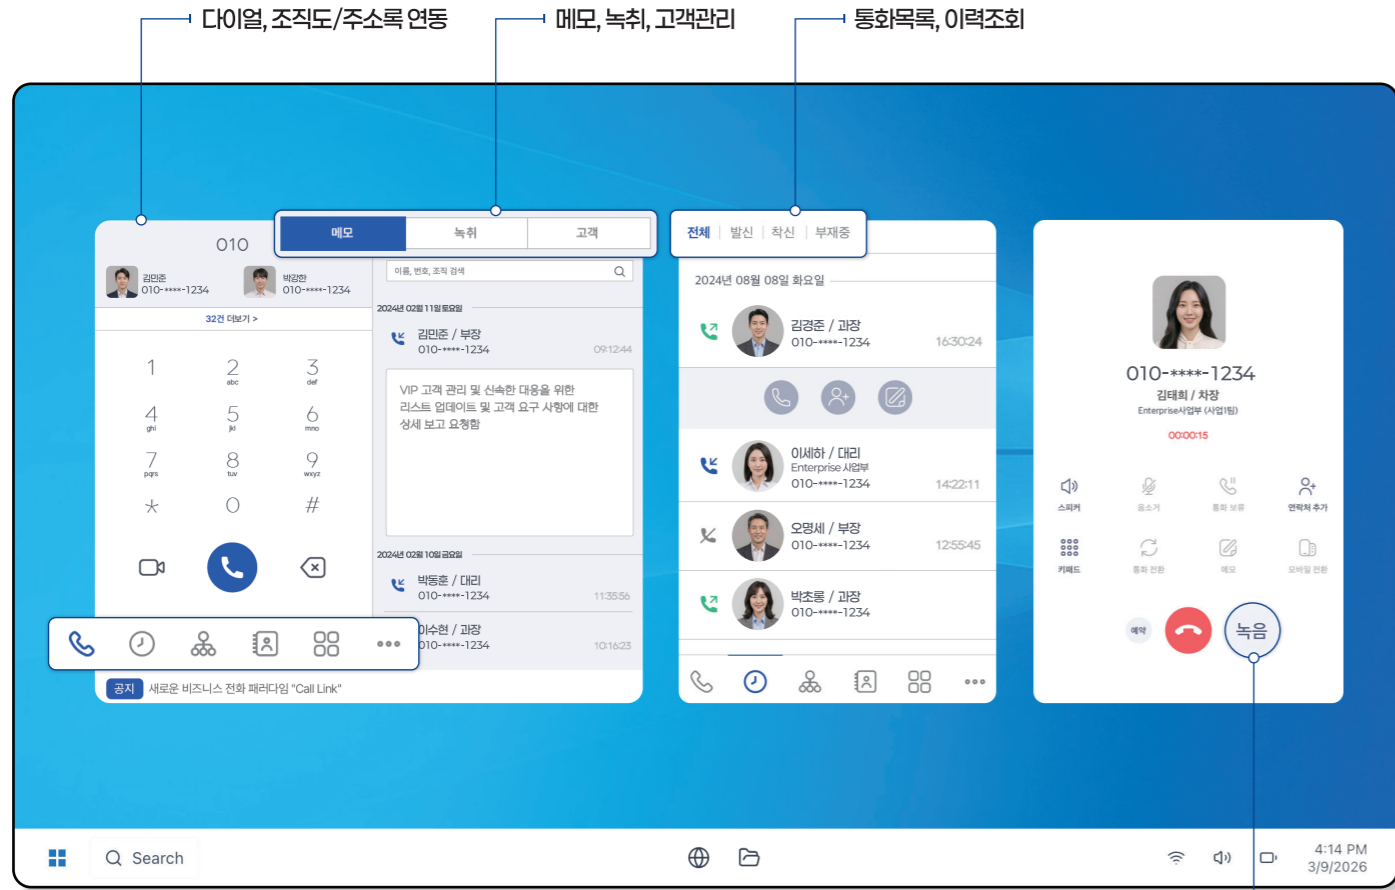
다이얼, 조직도/주소록 연동

메모, 녹취, 고객관리

통화목록, 이력조회

010

김민준
010-****-1234

박강한
010-****-1234

32건 더보기 >

1
2 abc
3 def
4 ghi
5 jkl
6 mno
7 pqrs
8 tuv
9 wxyz
*
0
#

공지 새로운 비즈니스 전화 패러다임 "Call Link"

메모 | 녹취 | 고객

이름, 번호, 조직 검색

2024년 02월 11일 토요일

김민준 / 부장
010-****-1234
09:12:44

VIP 고객 관리 및 신속한 대응을 위한 리스트 업데이트 및 고객 요구 사항에 대한 상세 보고 요청함

2024년 02월 10일 금요일

박동훈 / 대리
010-****-1234
11:35:56

이수현 / 과장
010-****-1234
10:16:23

전체 | 발신 | 착신 | 부재중

2024년 08월 08일 화요일

김경준 / 과장
010-****-1234
16:30:24

이세하 / 대리
Enterprise 사업부
010-****-1234
14:22:11

오명세 / 부장
010-****-1234
12:55:45

박초롱 / 과장
010-****-1234

010-****-1234
김태희 / 차장
Enterprise사업부 (사업1팀)
00:00:15

스피커
음소거
통화 보류
연락처 추가
키패드
통화 전환
메모
모바일 전환

예약
녹음

Search

4:14 PM
3/9/2026